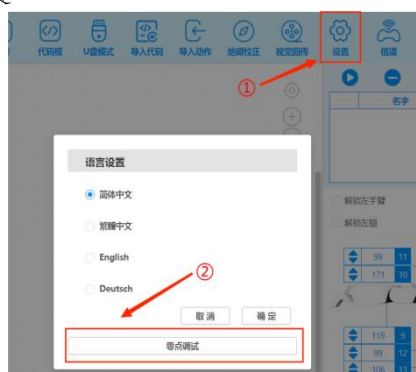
代码框 U盘模式 导入代码 导入动作 地磁校正 视觉回传 设置 信道

①

名字

语言设置

简体中文

繁體中文

English

Deutsch

②

取消 确定

零点调试

解锁左手臂

解锁左腿

99 11

171 10

119 9

99 12

171 13